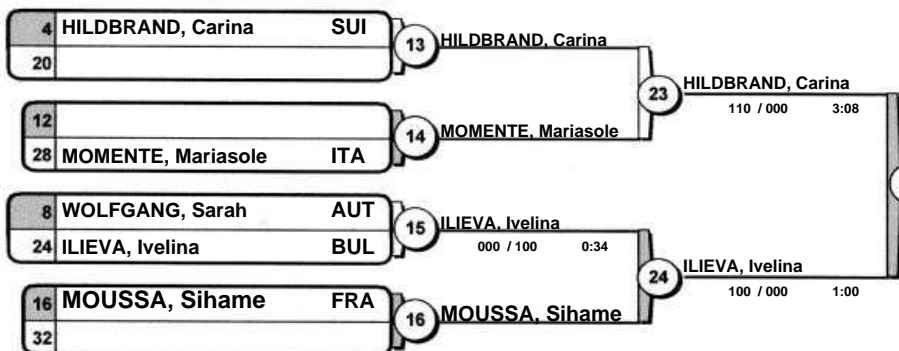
4 HILDBRAND, Carina SUI
20

13 HILDBRAND, Carina

12
28 MOMENTE, Mariasole ITA

14 MOMENTE, Mariasole

23 HILDBRAND, Carina
110 / 000 3:08

8 WOLFGANG, Sarah AUT
24 ILIEVA, Ivelina BUL

15 ILIEVA, Ivelina
000 / 100 0:34

16 MOUSSA, Sihame FRA
32

16 MOUSSA, Sihame

24 ILIEVA, Ivelina
100 / 000 1:00